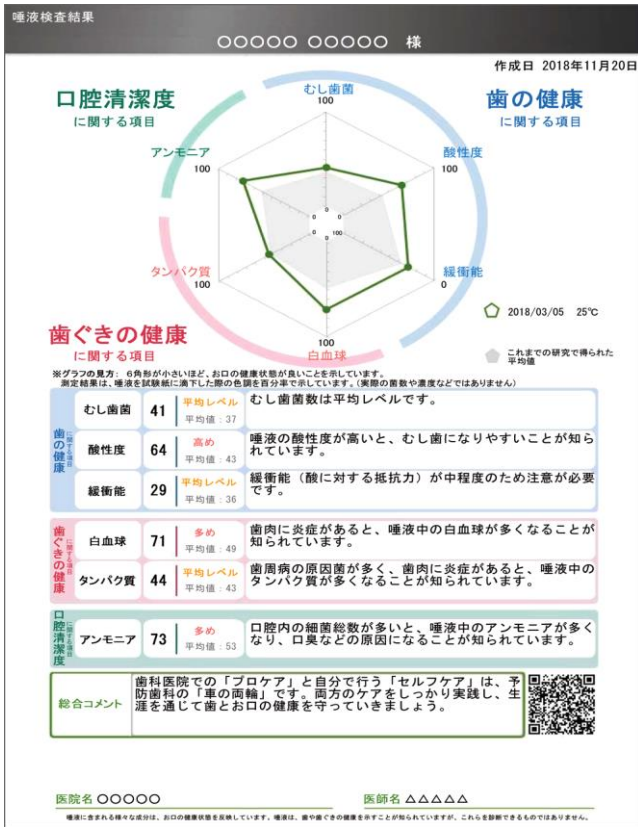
唾液検査結果

○○○○○ ○○○○○ 様

作成日 2018年11月20日

口腔清潔度
に関する項目

歯の健康
に関する項目

歯ぐきの健康
に関する項目

むし歯菌
100

酸性度
100

緩衝能
0

白血球
100

タンパク質
100

アンモニア
100

0
100
0
100

2018/03/05 25℃

これまでの研究で得られた平均値

※グラフの見方：6角形が小さいほど、お口の健康状態が良いことを示しています。
測定結果は、唾液を試験紙に滴下した際の色調を百分率で示しています。（実際の菌数や濃度などではありません）

| | | | | |
|---|---|---|---|---|
| 歯の健康 に関する項目 | むし歯菌 | 41 | 平均レベル 平均値：37 | むし歯菌数は平均レベルです。 |
| | 酸性度 | 64 | 高め 平均値：43 | 唾液の酸性度が高いと、むし歯になりやすいことが知られています。 |
| | 緩衝能 | 29 | 平均レベル 平均値：36 | 緩衝能（酸に対する抵抗力）が中程度のため注意が必要です。 |
| 歯ぐきの健康 に関する項目 | 白血球 | 71 | 多め 平均値：49 | 歯肉に炎症があると、唾液中の白血球が多くなることが知られています。 |
| | タンパク質 | 44 | 平均レベル 平均値：43 | 歯周病の原因菌が多く、歯肉に炎症があると、唾液中のタンパク質が多くなることが知られています。 |
| 口腔清潔度 に関する項目 | アンモニア | 73 | 多め 平均値：53 | 口腔内の細菌総数が多いと、唾液中のアンモニアが多くなり、口臭などの原因になることが知られています。 |

総合コメント
歯科医院での「プロケア」と自分で行う「セルフケア」は、予防歯科の「車の両輪」です。両方のケアをしっかり実践し、生涯を通じて歯とお口の健康を守っていきましょう。

医院名 ○○○○○

医師名 △△△△△

唾液に含まれる様々な成分は、お口の健康状態を反映しています。唾液は、歯や歯ぐきの健康を示すことが知られていますが、これらを診断できるものではありません。